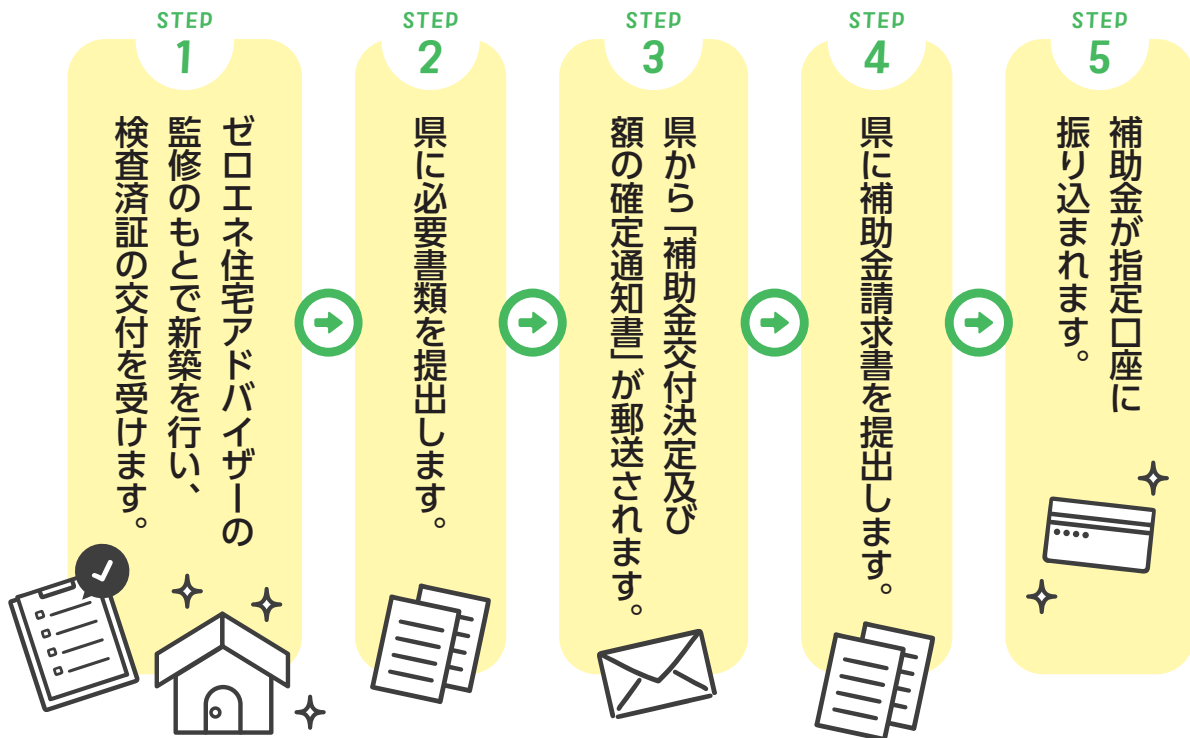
STEP
1
ゼロエネ住宅アドバイザーの監修のもとで新築を行い、検査済証の交付を受けます。

STEP
2
県に必要書類を提出します。

STEP
3
県から「補助金交付決定及び額の確定通知書」が郵送されます。

STEP
4
県に補助金請求書を提出します。

STEP
5
補助金が指定口座に振り込まれます。